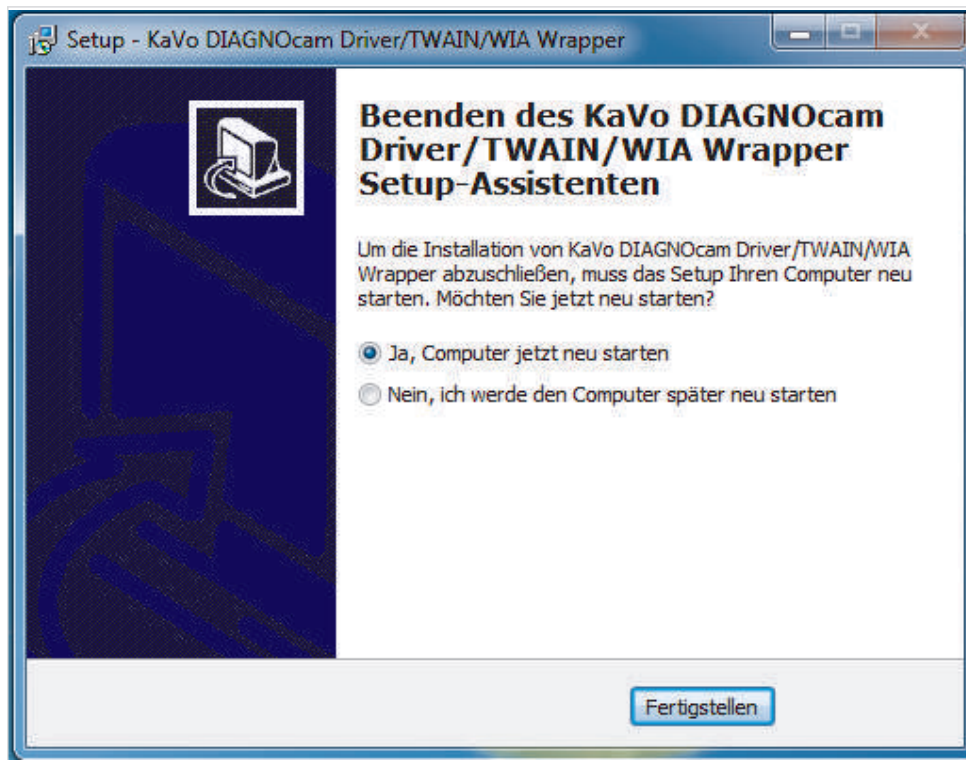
Setup - KaVo DIAGNOcam Driver/TWAIN/WIA Wrapper

Beenden des KaVo DIAGNOcam Driver/TWAIN/WIA Wrapper Setup-Assistenten

Um die Installation von KaVo DIAGNOcam Driver/TWAIN/WIA Wrapper abzuschließen, muss das Setup Ihren Computer neu starten. Möchten Sie jetzt neu starten?

Ja, Computer jetzt neu starten

Nein, ich werde den Computer später neu starten

Fertigstellen